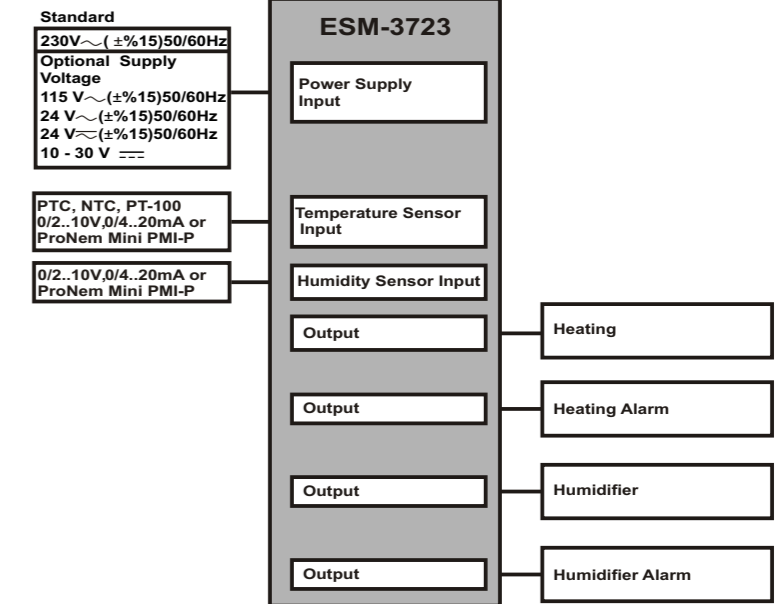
Standard

230V$\sim$( ±%15)50/60Hz

Optional Supply Voltage
115 V$\sim$(±%15)50/60Hz
24 V$\sim$(±%15)50/60Hz
24 V$\simeq$(±%15)50/60Hz
10 - 30 V $\overline{\overline{---}}$

PTC, NTC, PT-100
0/2..10V,0/4..20mA or
ProNem Mini PMI-P

0/2..10V,0/4..20mA or
ProNem Mini PMI-P

ESM-3723

Power Supply Input

Temperature Sensor Input

Humidity Sensor Input

Output

Output

Output

Output

Heating

Heating Alarm

Humidifier

Humidifier Alarm